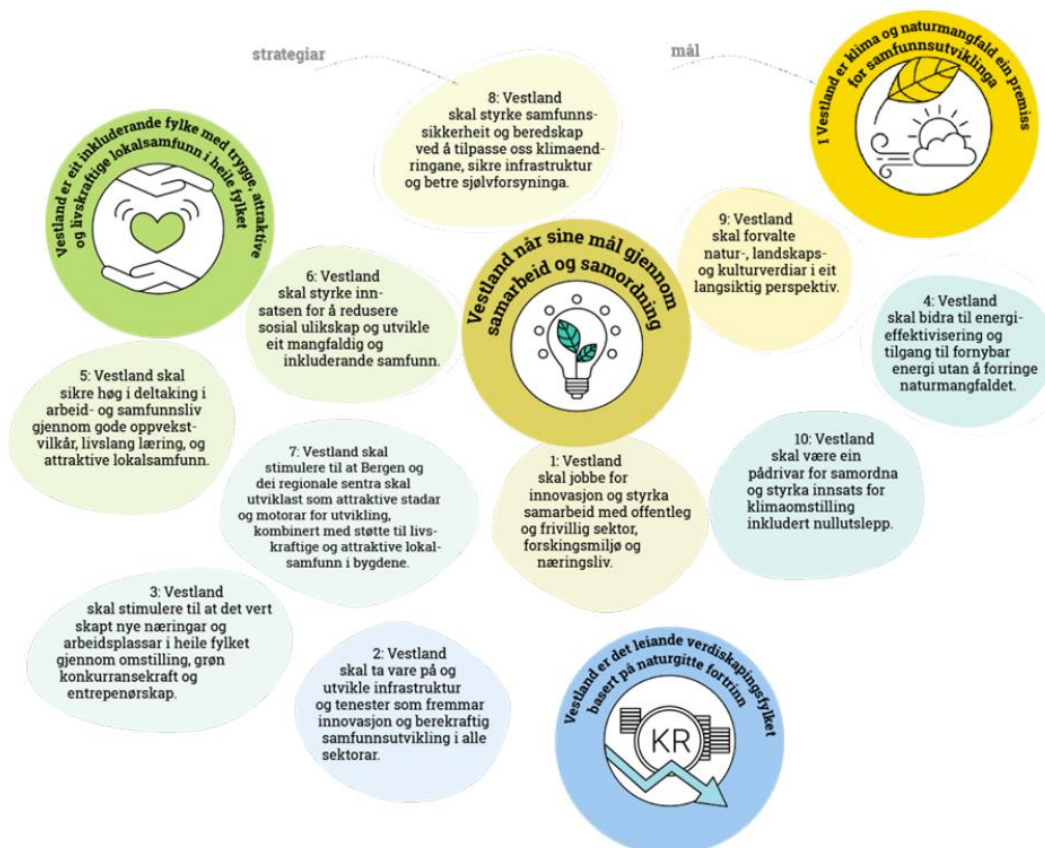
strategiar

mål

8: Vestland skal styrke samfunnssikkerheit og beredskap ved å tilpasse oss klimaendringane, sikre infrastruktur og betre sjølvforsyninga.

I Vestland er klima og naturmangfald ein premiss for samfunnsutviklinga

Vestland er eit inkluderande fylke med trygge, attraktive og livskraftige lokalsamfunn i heile fylket

9: Vestland skal forvalte natur-, landskaps- og kulturverdiar i eit langsiktig perspektiv.

Vestland når sine mål gjennom samarbeid og samordning

6: Vestland skal styrke innsatsen for å redusere sosial ulikskap og utvikle eit mangfaldig og inkluderande samfunn.

4: Vestland skal bidra til energieffektivisering og tilgang til fornybar energi utan å forringe naturmangfaldet.

5: Vestland skal sikre høg i deltaking i arbeid- og samfunnsliv gjennom gode oppvekstvilkår, livslang læring, og attraktive lokalsamfunn.

7: Vestland skal stimulere til at Bergen og dei regionale sentra skal utviklast som attraktive stadar og motorar for utvikling, kombinert med støtte til livskraftige og attraktive lokalsamfunn i bygdene.

1: Vestland skal jobbe for innovasjon og styrka samarbeid med offentleg og frivillig sektor, forskingsmiljø og næringsliv.

10: Vestland skal være ein pådrivar for samordna og styrka innsats for klimaomstilling inkludert nullutslepp.

3: Vestland skal stimulere til at det vert skapt nye næringar og arbeidsplassar i heile fylket gjennom omstilling, grøn konkurransekraft og entrepenørskap.

2: Vestland skal ta vare på og utvikle infrastruktur og tenester som fremmar innovasjon og berekraftig samfunnsutvikling i alle sektorar.

Vestland er det leiande verdiskapingsfylket basert på naturgitte fortrinn

KR